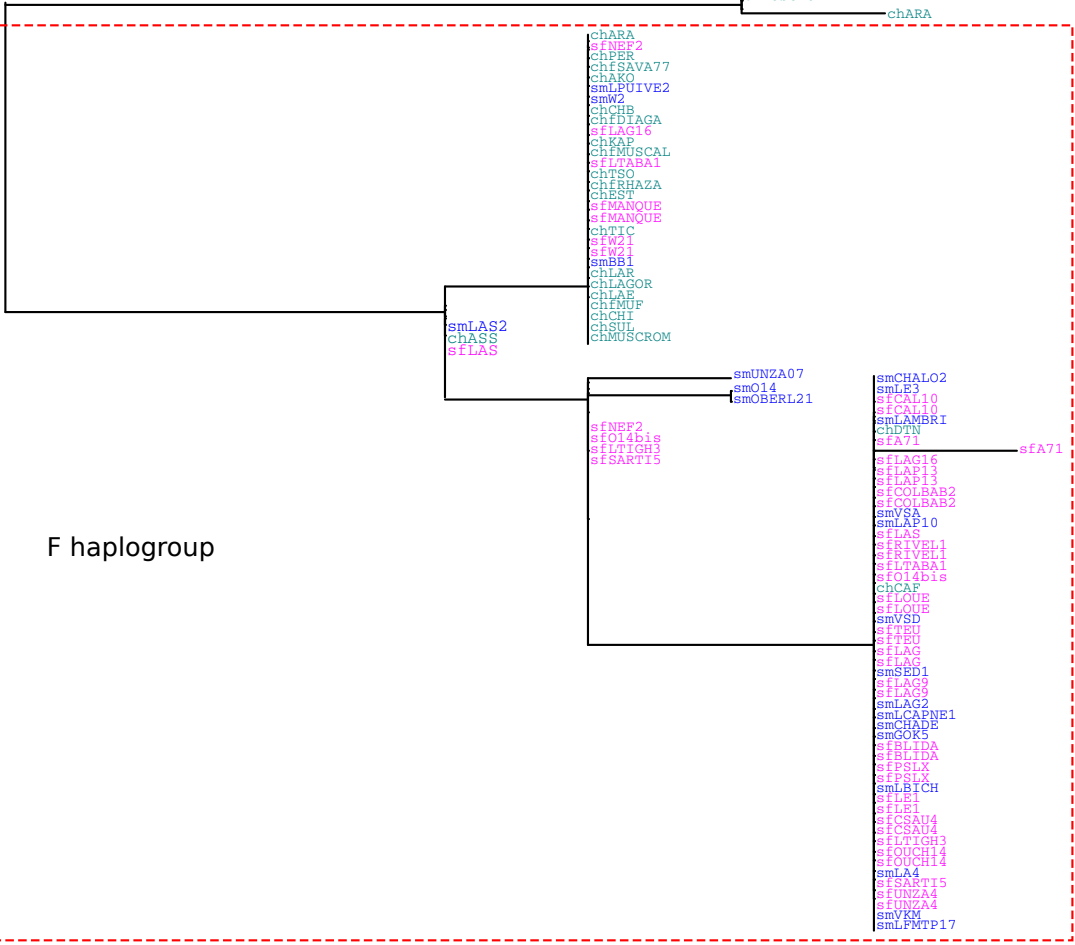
chARA

chARA
sfNEF2
chPER
chfSAVA77
chAKO
smLPUIVE2
smW2
chCHB
chfDIAGA
sfLAG16
chKAP
chfMUSCAL
sfLTABA1
chTSO
chfRHAZA
chEST
sfMANQUE
sfMANQUE
chTIC
sfW21
sfW21
smBB1
chLAR
chLAGOR
chLAE
chfMUF
chCHI
chSUL
chMUSCROM

smLAS2
chASS
sfLAS

smUNZA07
smO14
smOBERL21

sfNEF2
sfO14bis
sfLTIGH3
sfSARTI5

F haplogroup

smCHALO2
smLE3
sfCAL10
sfCAL10
smLAMBRI
chDTN
sfA71
sfA71
sfLAG16
sfLAP13
sfLAP13
sfCOLBAB2
sfCOLBAB2
smVSA
smLAP10
sfLAS
sfRIVEL1
sfRIVEL1
sfLTABA1
sfO14bis
chCAF
sfLOUE
sfLOUE
smVSD
sfTEU
sfTEU
sfLAG
sfLAG
smSED1
sfLAG9
sfLAG9
smLAG2
smLCAPNE1
smCHADE
smGOK5
sfBLIDA
sfBLIDA
sfPSLX
sfPSLX
smLBICH
sfLE1
sfLE1
sfCSAU4
sfCSAU4
sfLTIGH3
sfOUCH14
sfOUCH14
smLA4
sfSARTI5
sfUNZA4
sfUNZA4
smVKM
smLFMTP17